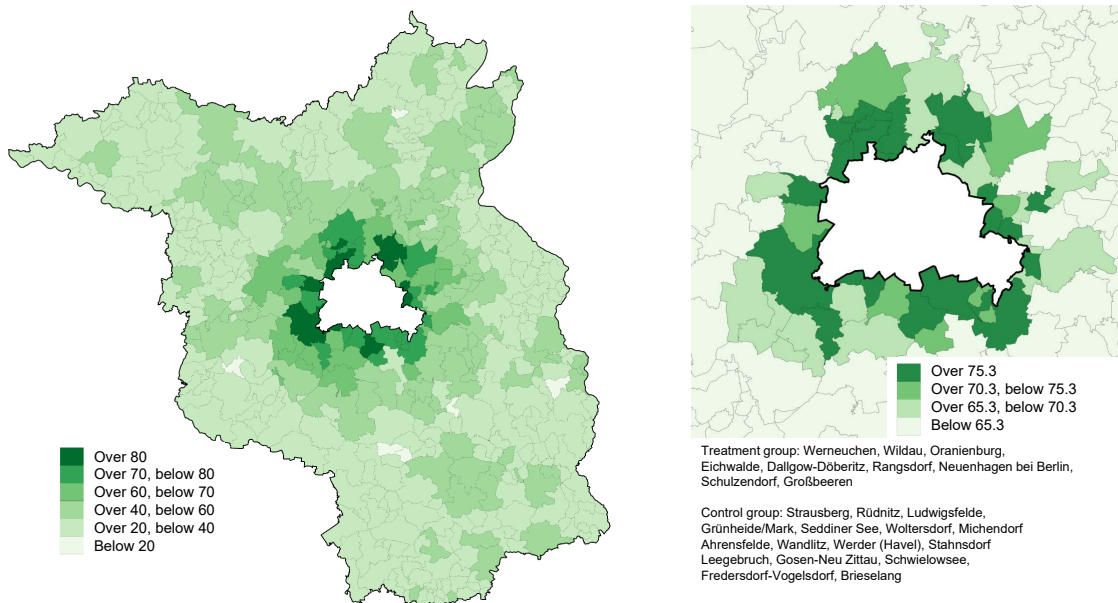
Over 80
Over 70, below 80
Over 60, below 70
Over 40, below 60
Over 20, below 40
Below 20

Over 75.3
Over 70.3, below 75.3
Over 65.3, below 70.3
Below 65.3

Treatment group: Werneuchen, Wildau, Oranienburg, Eichwalde, Dallgow-Döberitz, Rangsdorf, Neuenhagen bei Berlin, Schulzendorf, Großbeeren

Control group: Strausberg, Rüdnitz, Ludwigsfelde, Grünheide/Mark, Seddiner See, Woltersdorf, Michendorf Ahrensfelde, Wandlitz, Werder (Havel), Stahnsdorf Leegebruch, Gosen-Neu Zittau, Schwielowsee, Fredersdorf-Vogelsdorf, Brieselang